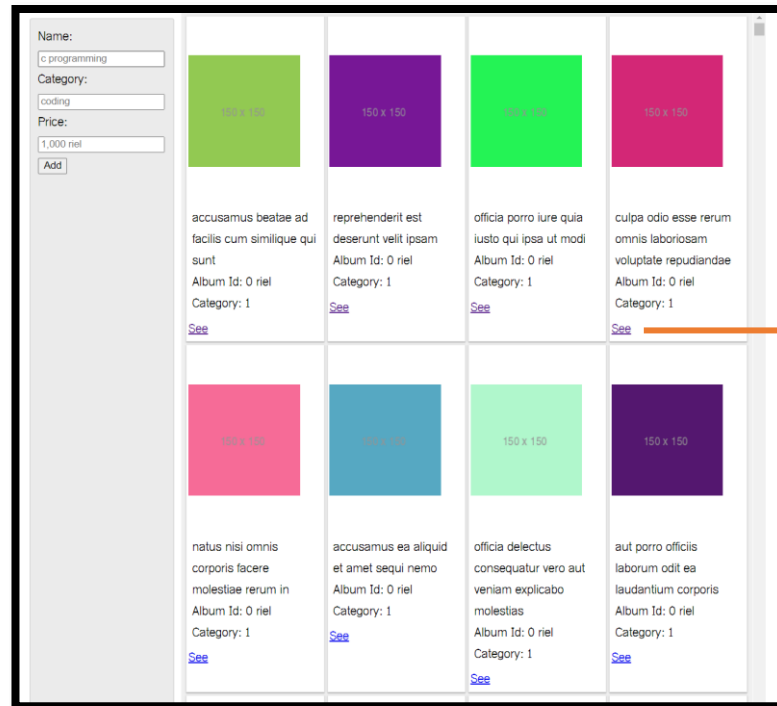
Name:
c programming
Category:
coding
Price:
1,000 riel
Add

150 x 150

accusamus beatae ad facilis cum similique qui sunt
Album Id: 0 riel
Category: 1
See

150 x 150

reprehenderit est deserunt velit ipsam
Album Id: 0 riel
Category: 1
See

150 x 150

officia porro iure quia iusto qui ipsa ut modi
Album Id: 0 riel
Category: 1
See

150 x 150

culpa odio esse rerum omnis laboriosam voluptate repudiandae
Album Id: 0 riel
Category: 1
See

150 x 150

natus nisi omnis corporis facere molestiae rerum in
Album Id: 0 riel
Category: 1
See

150 x 150

accusamus ea aliquid et amet sequi nemo
Album Id: 0 riel
Category: 1
See

150 x 150

officia delectus consequatur vero aut veniam explicabo molestias
Album Id: 0 riel
Category: 1
See

150 x 150

aut porro officiis laborum odit ea laudantium corporis
Album Id: 0 riel
Category: 1
See